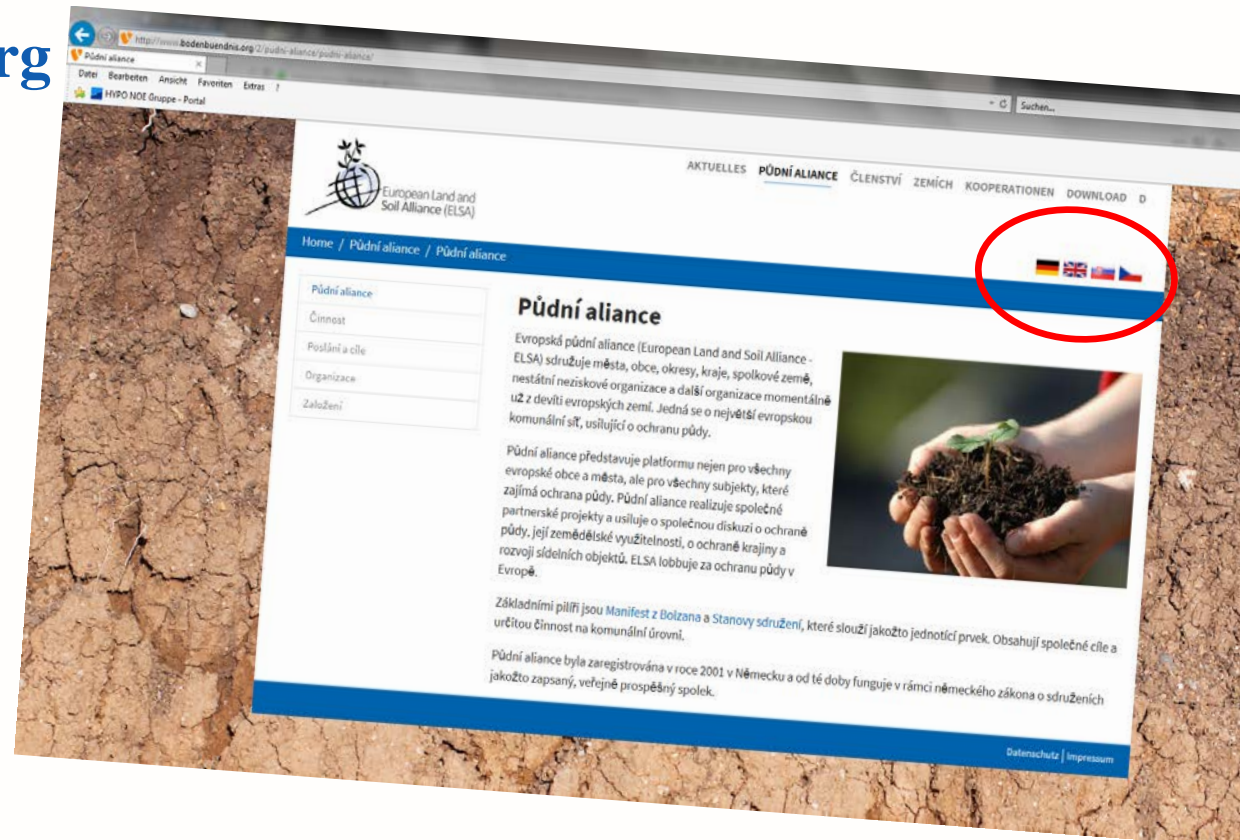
rg

http://www.bodenbuendnis.org/2/pudni-aliance/pudni-aliance/

Půdní aliance

Datei Bearbeiten Ansicht Favoriten Extras ?

HYPO NOE Gruppe - Portal

Suchen...

European Land and Soil Alliance (ELSA)

AKTUELLES PŮDNÍ ALIANCE ČLENSTVÍ ZEMÍCH KOOPERATIONEN DOWNLOAD D

Home / Půdní aliance / Půdní aliance

Půdní aliance
Činnost
Poslání a cíle
Organizace
Založení

Půdní aliance

Evropská půdní aliance (European Land and Soil Alliance - ELSA) sdružuje města, obce, okresy, kraje, spolkové země, nestátní neziskové organizace a další organizace momentálně už z devíti evropských zemí. Jedná se o největší evropskou komunální síť, usilující o ochranu půdy.

Půdní aliance představuje platformu nejen pro všechny evropské obce a města, ale pro všechny subjekty, které zajímá ochrana půdy. Půdní aliance realizuje společné partnerské projekty a usiluje o společnou diskuzi o ochraně půdy, její zemědělské využitelnosti, o ochraně krajiny a rozvoji sídelních objektů. ELSA lobbuje za ochranu půdy v Evropě.

Základními pilíři jsou Manifest z Bolzana a Stanovy sdružení, které slouží jakožto jednotící prvek. Obsahují společné cíle a určitou činnost na komunální úrovni.

Půdní aliance byla zaregistrována v roce 2001 v Německu a od té doby funguje v rámci německého zákona o sdruženích jakožto zapsaný, veřejně prospěšný spolek.

Datenschutz | Impressum